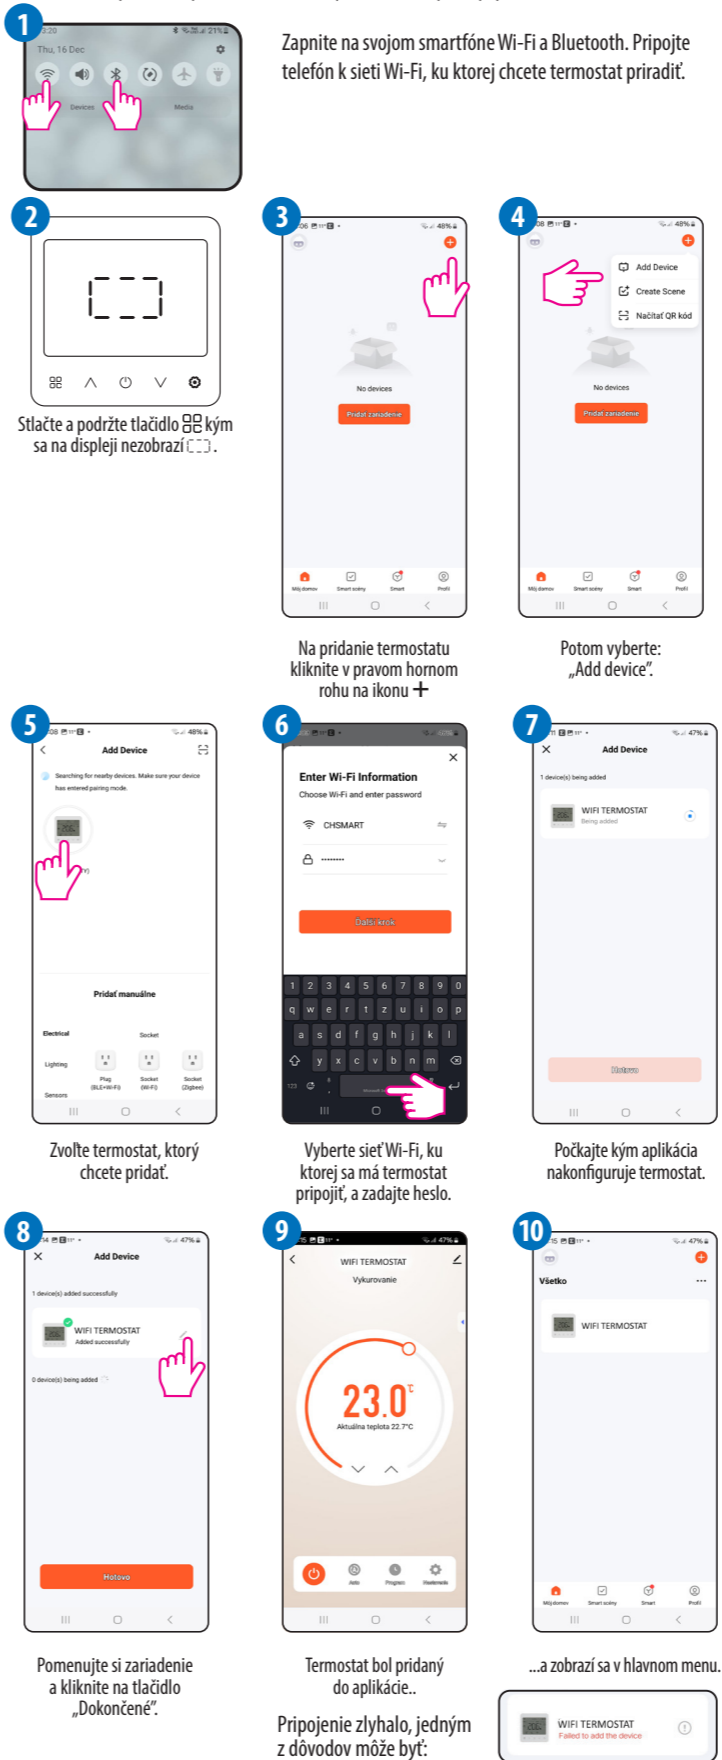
1

Thu, 16 Dec

Devices

Media

Zapnite na svojom smartfóne Wi-Fi a Bluetooth. Pripojte telefón k sieti Wi-Fi, ku ktorej chcete termostat priradiť.

2

Stlačte a podržte tlačidlo ⌘ kým sa na displeji nezobrazí [ ].

3

No devices

Pridať zariadenie

Môj domov Smart scény Smart Profil

Na pridanie termostatu kliknite v pravom hornom rohu na ikonu +

4

Add Device

Create Scene

Načítať QR kód

No devices

Pridať zariadenie

Môj domov Smart scény Smart Profil

Potom vyberte: „Add device".

5

Add Device

Searching for nearby devices. Make sure your device has entered pairing mode.

Pridať manuálne

Electrical

Socket

Lighting

Plug (BLE+Wi-Fi)

Socket (Wi-Fi)

Socket (Zigbee)

Sensors

Zvoľte termostat, ktorý chcete pridať.

6

Enter Wi-Fi Information

Choose Wi-Fi and enter password

CHSMART

••••••••

Ďalší krok

Vyberte sieť Wi-Fi, ku ktorej sa má termostat pripojiť, a zadajte heslo.

7

Add Device

1 device(s) being added

WIFI TERMOSTAT

Being added

Hotovo

Počkajte kým aplikácia nakonfiguruje termostat.

8

Add Device

1 device(s) added successfully

WIFI TERMOSTAT

Added successfully

0 device(s) being added

Hotovo

Pomenujte si zariadenie a kliknite na tlačidlo „Dokončené".

9

WIFI TERMOSTAT

Vykurovanie

23.0°C

Aktuálna teplota 22.7°C

Auto Program Nastavenia

Termostat bol pridaný do aplikácie..

Pripojenie zlyhalo, jedným z dôvodov môže byť:

10

Všetko

WIFI TERMOSTAT

Môj domov Smart scény Smart Profil

...a zobrazí sa v hlavnom menu.

WIFI TERMOSTAT

Failed to add the device